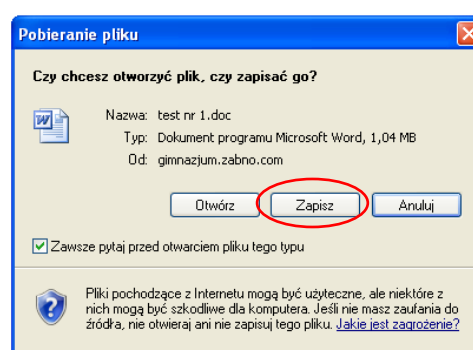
Pobieranie pliku

Czy chcesz otworzyć plik, czy zapisać go?

Nazwa: test nr 1.doc
Typ: Dokument programu Microsoft Word, 1,04 MB
Od: gimnazjum.zabno.com

Otwórz
Zapisz
Anuluj

Zawsze pytaj przed otwarciem pliku tego typu

Pliki pochodzące z Internetu mogą być użyteczne, ale niektóre z nich mogą być szkodliwe dla komputera. Jeśli nie masz zaufania do źródła, nie otwieraj ani nie zapisuj tego pliku. Jakie jest zagrożenie?